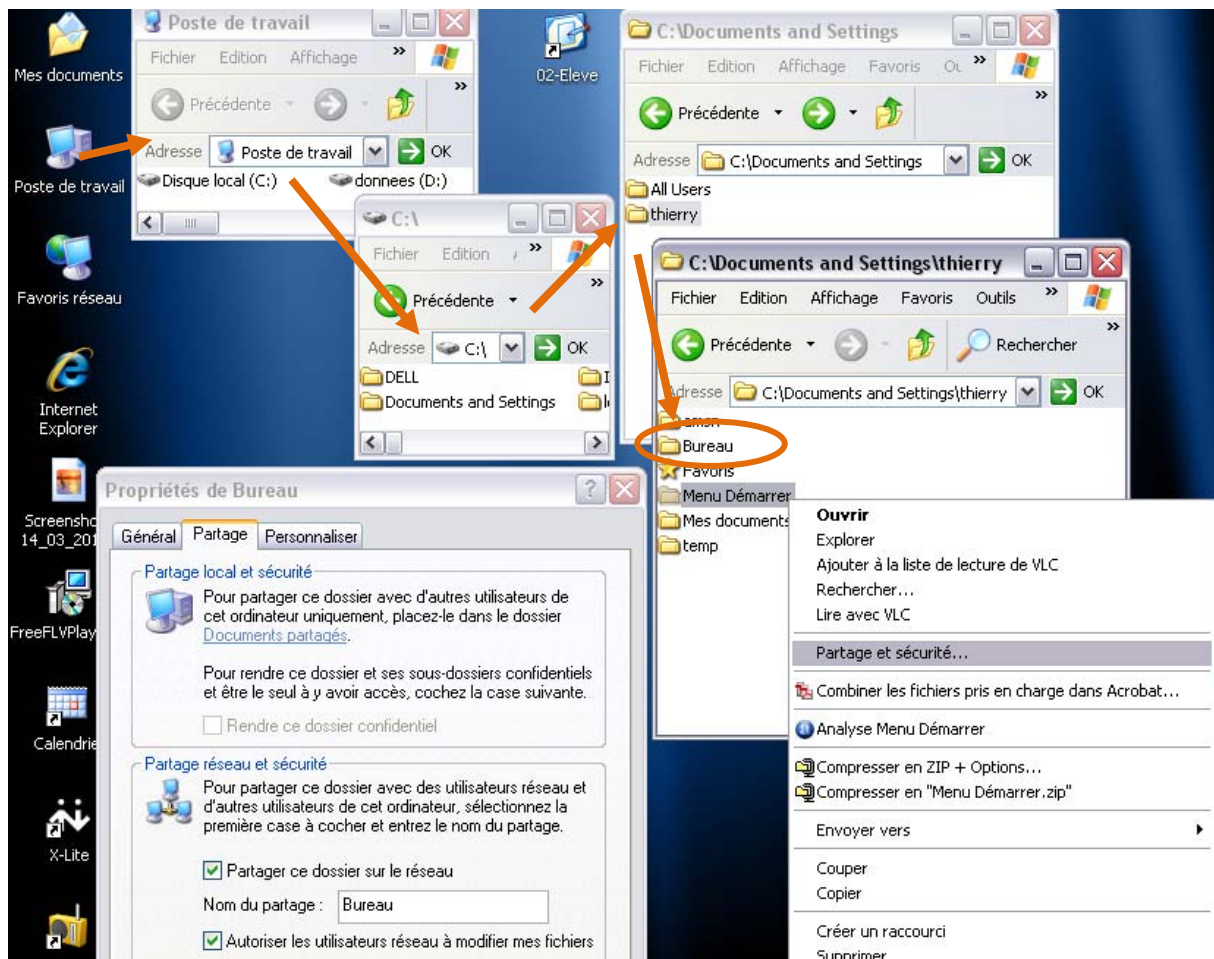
Mes documents

Poste de travail

Favoris réseau

Internet Explorer

Screensho 14_03_201

FreeFLVPlay

Calendrie

X-Lite

02-Eleve

Poste de travail

Fichier Edition Affichage »

Précédente

Adresse Poste de travail OK

Disque local (C:) donnees (D:)

C:\

Fichier Edition »

Précédente

Adresse C:\ OK

DELL

Documents and Settings

C:\Documents and Settings

Fichier Edition Affichage Favoris Ou »

Précédente

Adresse C:\Documents and Settings OK

All Users

thierry

C:\Documents and Settings\thierry

Fichier Edition Affichage Favoris Outils »

Précédente Rechercher

Adresse C:\Documents and Settings\thierry OK

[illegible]

Bureau

Favoris

Menu Démarrer

Mes documents

temp

Ouvrir
Explorer
Ajouter à la liste de lecture de VLC
Rechercher...
Lire avec VLC
Partage et sécurité...
Combiner les fichiers pris en charge dans Acrobat...
Analyse Menu Démarrer
Compresser en ZIP + Options...
Compresser en "Menu Démarrer.zip"
Envoyer vers
Couper
Copier
Créer un raccourci
Supprimer

Propriétés de Bureau

Général Partage Personnaliser

Partage local et sécurité

Pour partager ce dossier avec d'autres utilisateurs de cet ordinateur uniquement, placez-le dans le dossier Documents partagés.

Pour rendre ce dossier et ses sous-dossiers confidentiels et être le seul à y avoir accès, cochez la case suivante.

Rendre ce dossier confidentiel

Partage réseau et sécurité

Pour partager ce dossier avec des utilisateurs réseau et d'autres utilisateurs de cet ordinateur, sélectionnez la première case à cocher et entrez le nom du partage.

Partager ce dossier sur le réseau

Nom du partage : Bureau

Autoriser les utilisateurs réseau à modifier mes fichiers